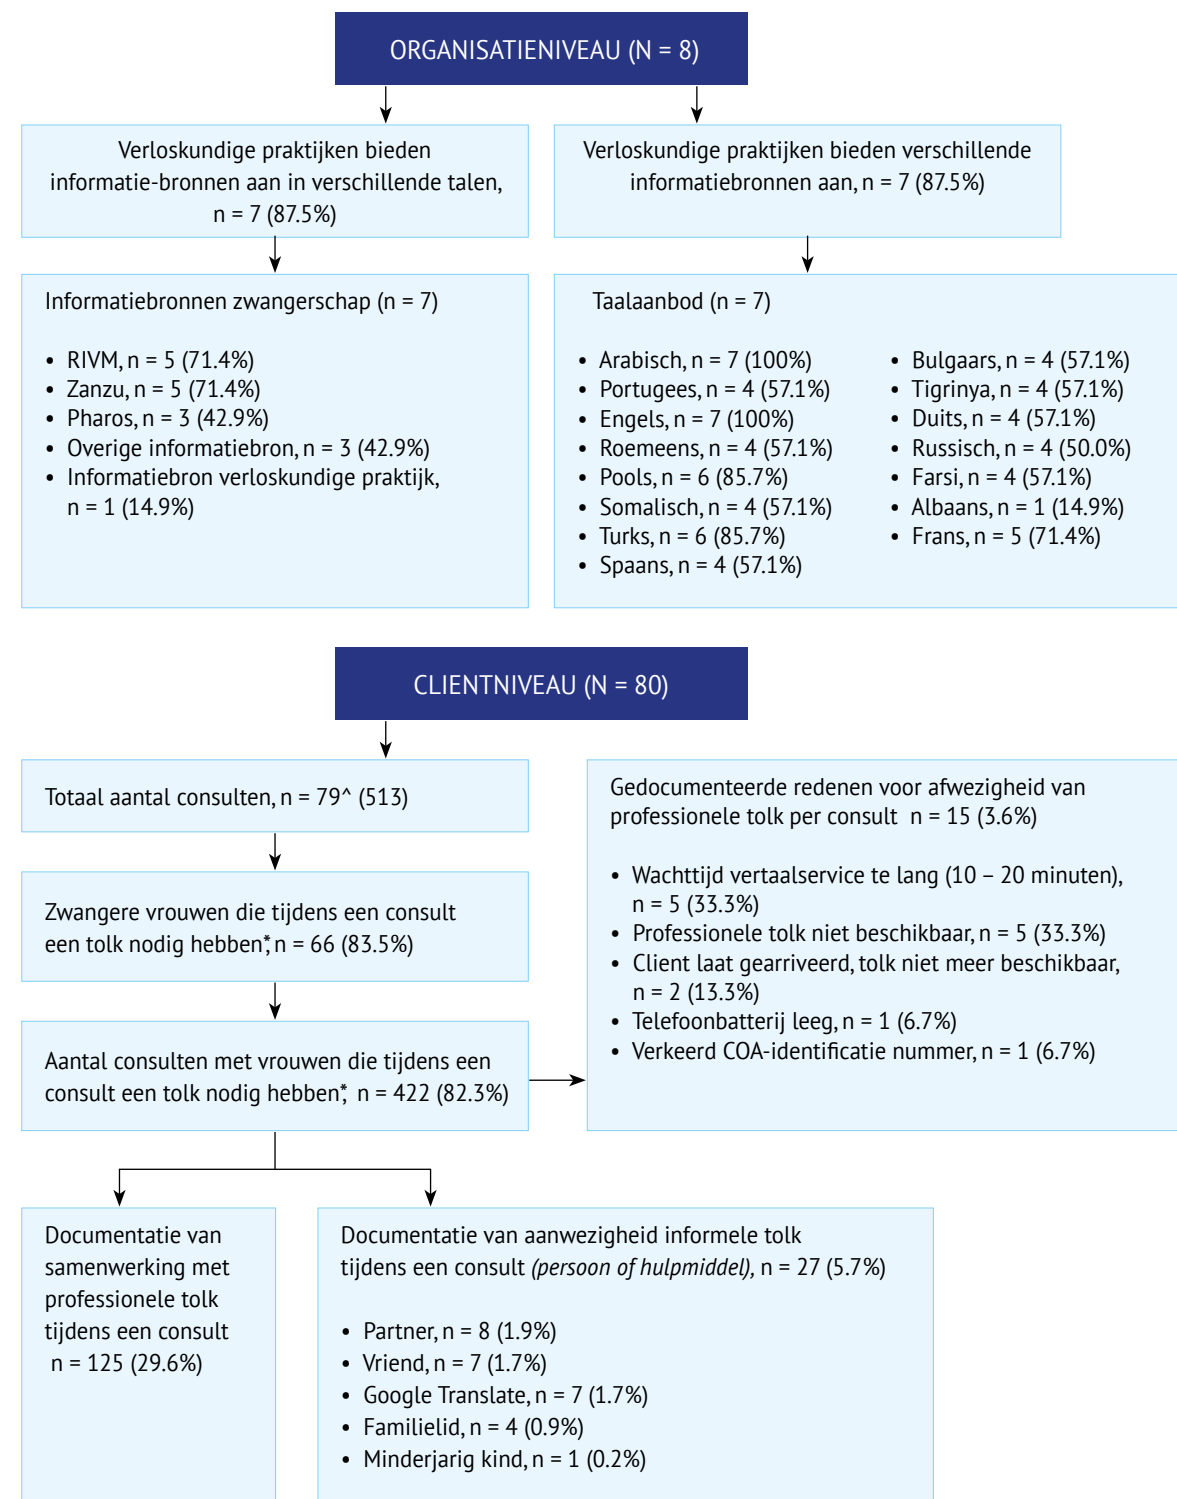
ORGANISATIENIVEAU (N = 8)

Verloskundige praktijken bieden informatie-bronnen aan in verschillende talen, n = 7 (87.5%)

Verloskundige praktijken bieden verschillende informatiebronnen aan, n = 7 (87.5%)

Informatiebronnen zwangerschap (n = 7)

- RIVM, n = 5 (71.4%)
- Zanzu, n = 5 (71.4%)
- Pharos, n = 3 (42.9%)
- Overige informatiebron, n = 3 (42.9%)
- Informatiebron verloskundige praktijk, n = 1 (14.9%)

Taalaanbod (n = 7)

- Arabisch, n = 7 (100%)
- Portugees, n = 4 (57.1%)
- Engels, n = 7 (100%)
- Roemeens, n = 4 (57.1%)
- Pools, n = 6 (85.7%)
- Somalisch, n = 4 (57.1%)
- Turks, n = 6 (85.7%)
- Spaans, n = 4 (57.1%)

- Bulgaars, n = 4 (57.1%)
- Tigrinya, n = 4 (57.1%)
- Duits, n = 4 (57.1%)
- Russisch, n = 4 (50.0%)
- Farsi, n = 4 (57.1%)
- Albaans, n = 1 (14.9%)
- Frans, n = 5 (71.4%)

CLIENTNIVEAU (N = 80)

Totaal aantal consulten, n = 79^ (513)

Zwangere vrouwen die tijdens een consult een tolk nodig hebben*, n = 66 (83.5%)

Aantal consulten met vrouwen die tijdens een consult een tolk nodig hebben*, n = 422 (82.3%)

Gedocumenteerde redenen voor afwezigheid van professionele tolk per consult n = 15 (3.6%)

- Wachttijd vertaalservice te lang (10 – 20 minuten), n = 5 (33.3%)
- Professionele tolk niet beschikbaar, n = 5 (33.3%)
- Client laat gearriveerd, tolk niet meer beschikbaar, n = 2 (13.3%)
- Telefoonbatterij leeg, n = 1 (6.7%)
- Verkeerd COA-identificatie nummer, n = 1 (6.7%)

Documentatie van samenwerking met professionele tolk tijdens een consult n = 125 (29.6%)

Documentatie van aanwezigheid informele tolk tijdens een consult *(persoon of hulpmiddel)*, n = 27 (5.7%)

- Partner, n = 8 (1.9%)
- Vriend, n = 7 (1.7%)
- Google Translate, n = 7 (1.7%)
- Familielid, n = 4 (0.9%)
- Minderjarig kind, n = 1 (0.2%)